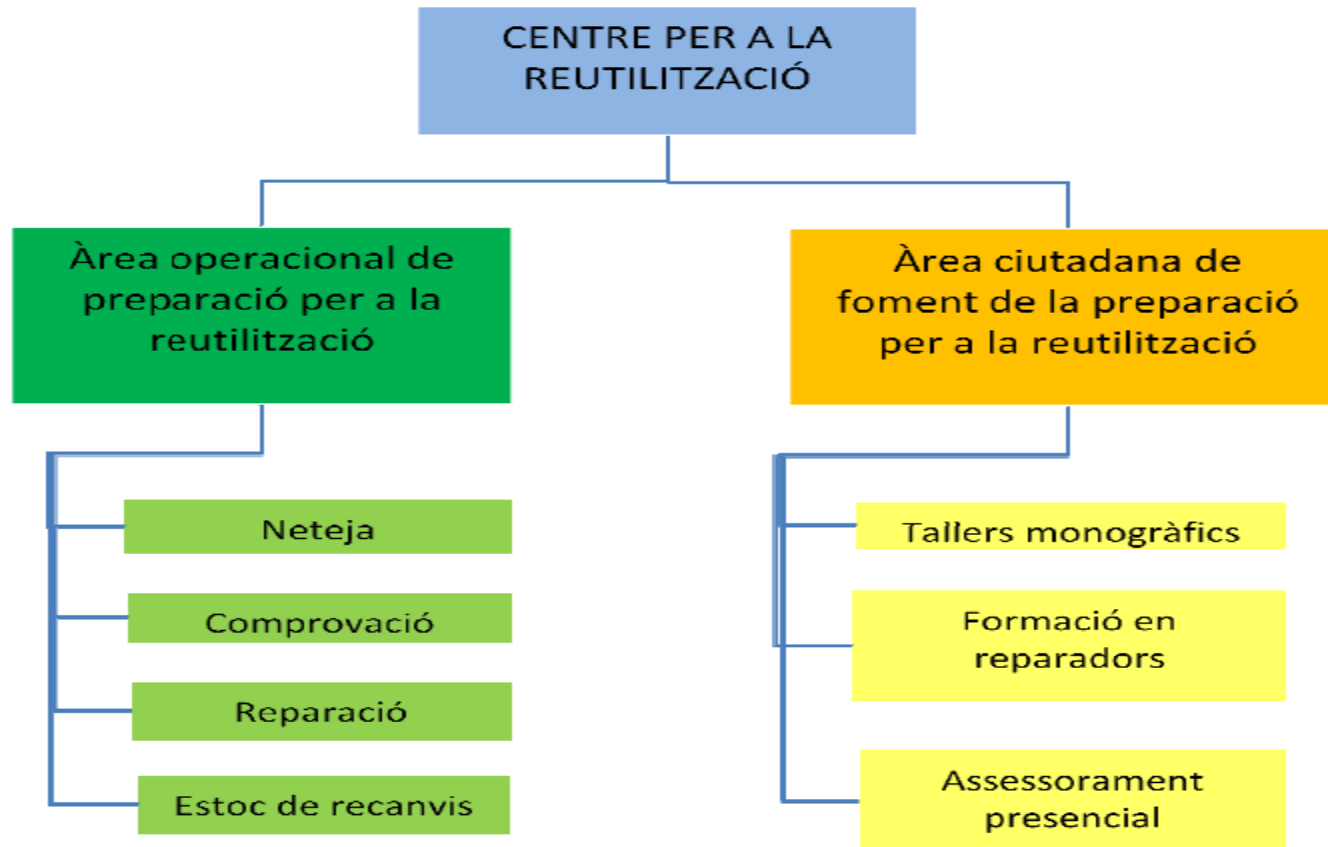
CENTRE PER A LA REUTILITZACIÓ

Àrea operacional de preparació per a la reutilització

Neteja

Comprovació

Reparació

Estoc de recanvis

Àrea ciutadana de foment de la preparació per a la reutilització

Tallers monogràfics

Formació en reparadors

Assessorament presencial